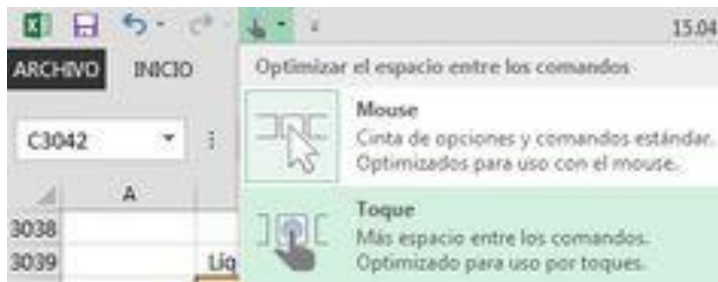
15.04

ARCHIVO INICIO

Optimizar el espacio entre los comandos

C3042

A

3038

3039 Liq

Mouse
Cinta de opciones y comandos estándar.
Optimizados para uso con el mouse.

Toque
Más espacio entre los comandos.
Optimizado para uso por toques.